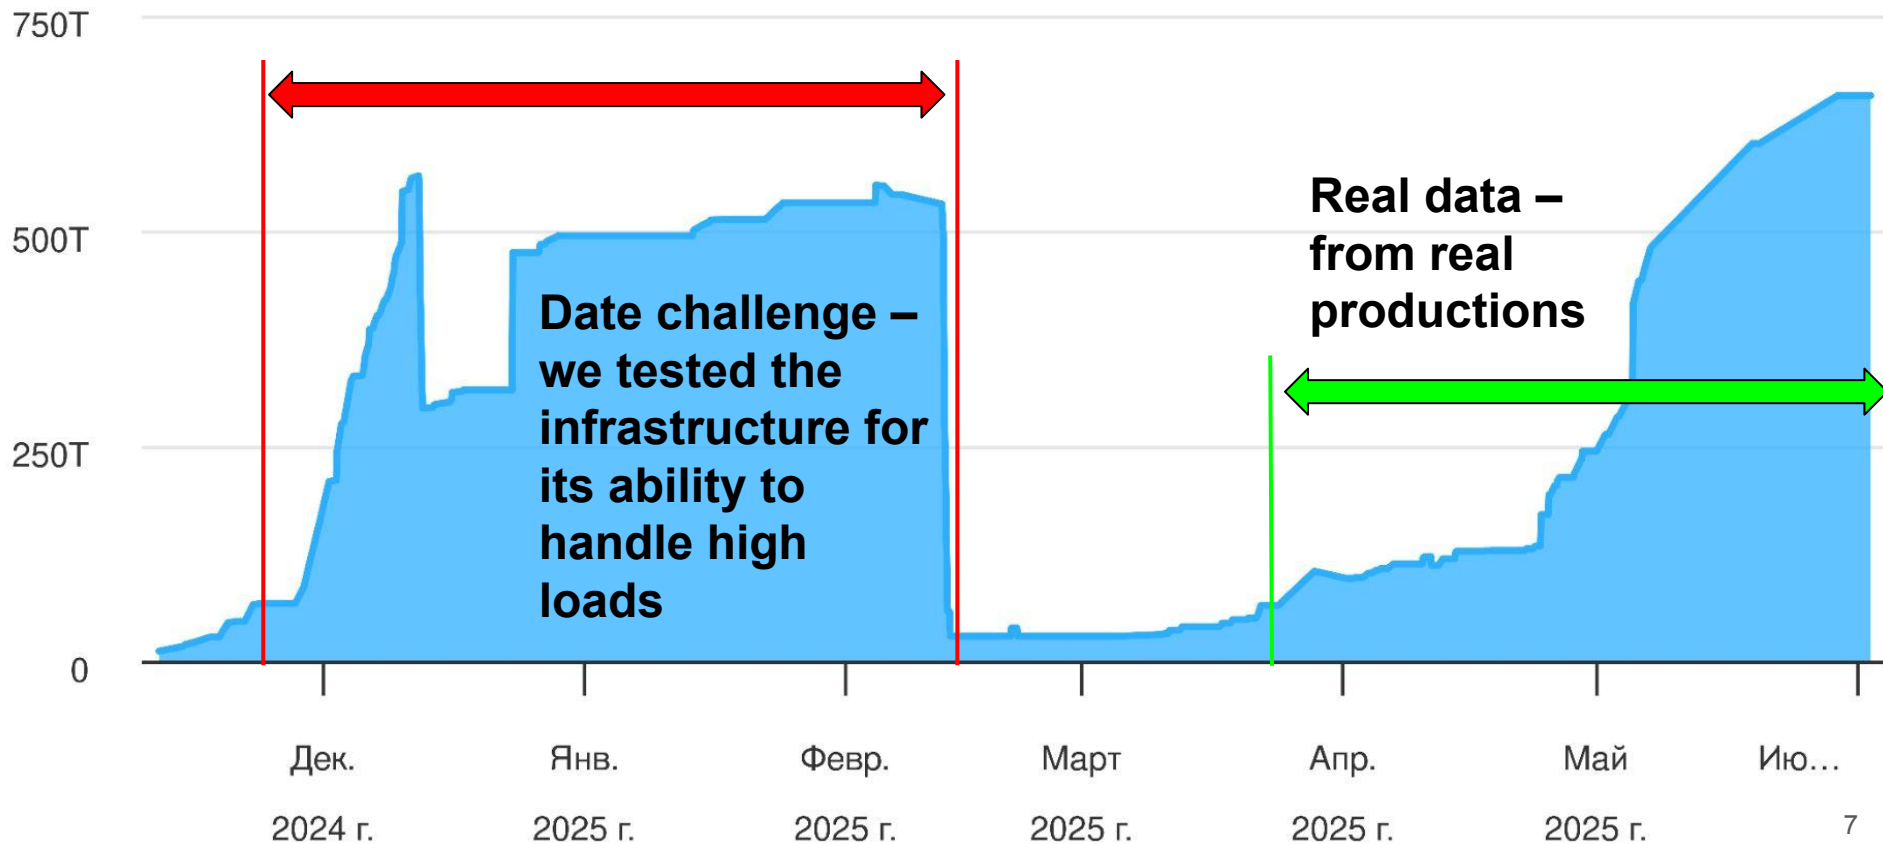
750T
500T
250T
0

Date challenge – we tested the infrastructure for its ability to handle high loads

Real data – from real productions

Дек. 2024 г.
Янв. 2025 г.
Февр. 2025 г.
Март 2025 г.
Апр. 2025 г.
Май 2025 г.
Ию…

7